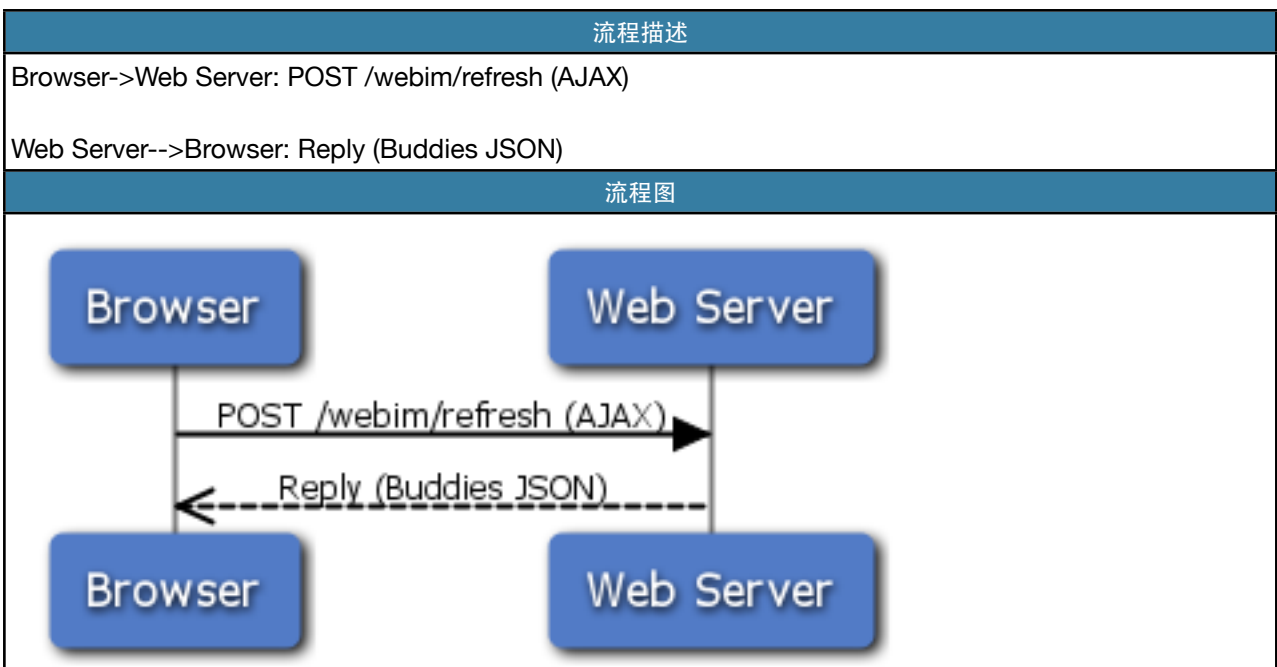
流程描述

Browser->Web Server: POST /webim/refresh (AJAX)

Web Server-->Browser: Reply (Buddies JSON)

流程图

Browser

Web Server

POST /webim/refresh (AJAX)

Reply (Buddies JSON)

Browser

Web Server